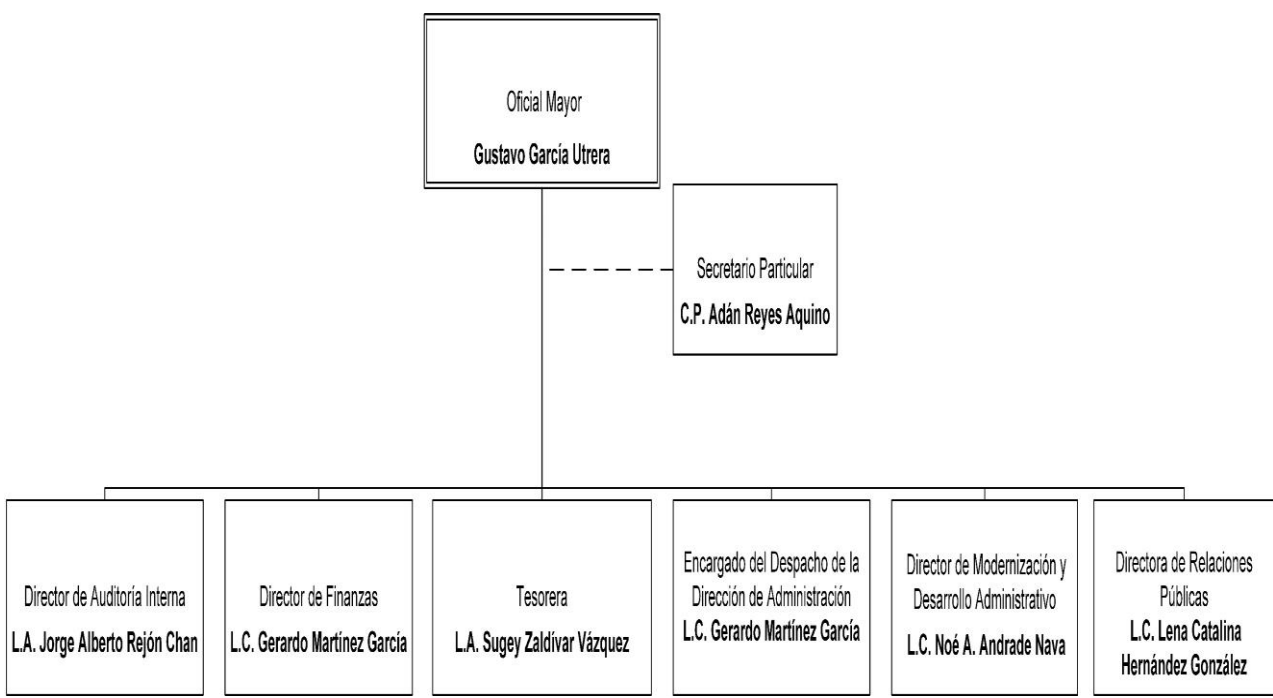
Oficial Mayor
Gustavo García Utrera

Secretario Particular
C.P. Adán Reyes Aquino

Director de Auditoría Interna
L.A. Jorge Alberto Rejón Chan

Director de Finanzas
L.C. Gerardo Martínez García

Tesorera
L.A. Sugey Zaldívar Vázquez

Encargado del Despacho de la Dirección de Administración
L.C. Gerardo Martínez García

Director de Modernización y Desarrollo Administrativo
L.C. Noé A. Andrade Nava

Directora de Relaciones Públicas
L.C. Lena Catalina Hernández González